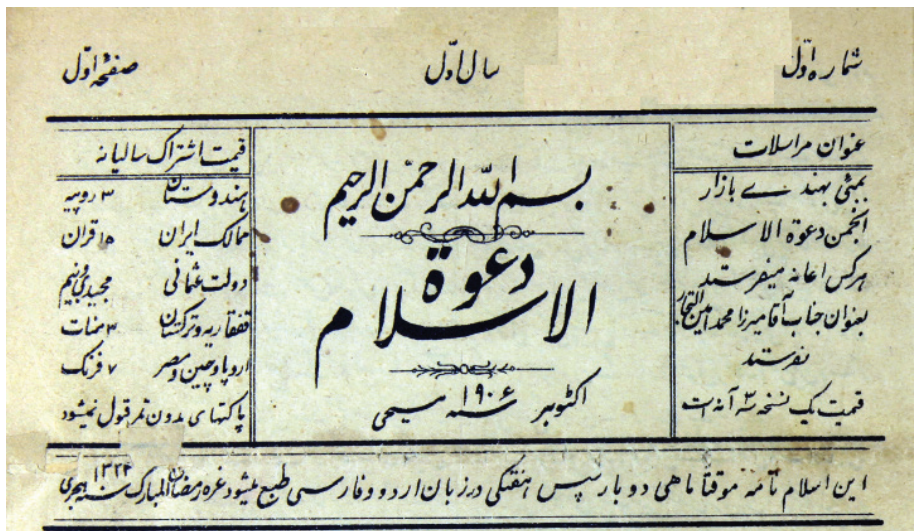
شماره اول

سال اول

صفحه اول

عنوان مراسلات

بمبئی بهندی بازار انجمن دعوة الاسلام هرکس اعانه میفرستد بعنوان جناب آقا میرزا محمد امین التجار بفرستد

قیمت یک نسخه ۳ آنه است

بسم الله الرحمن الرحیم

دعوة الاسلام

اکتوبر سنه ۱۹۰۶ مسیحی

قیمت اشتراک سالیانه

هندوستان ۳ روپیه

ممالک ایران ۱۵ قران

دولت عثمانی مجیدی نیم

قفقازیه و ترکستان ۳ منات

اروپا و چین و مصر ۷ فرنک

پاکتهای بدون تمبر قبول نمیشود

این اسلام نامه موقتاً ماهی دو بار پس هفتگی در زبان اردو و فارسی طبع میشود غره رمضان المبارک سنه ۱۳۲۴ هجری